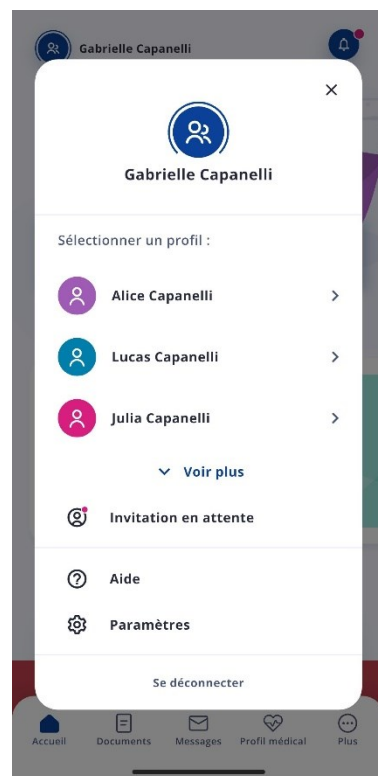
Gabrielle Capanelli

×

Gabrielle Capanelli

Sélectionner un profil :

Alice Capanelli

Lucas Capanelli

Julia Capanelli

Voir plus

Invitation en attente

Aide

Paramètres

Se déconnecter

Accueil Documents Messages Profil médical Plus